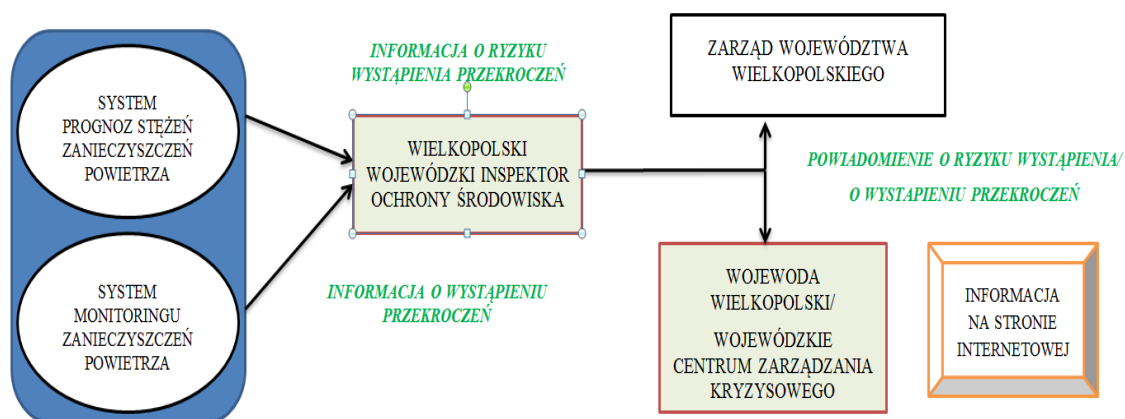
SYSTEM PROGNOZ STĘŻEŃ ZANIECZYSZCZEŃ POWIETRZA

SYSTEM MONITORINGU ZANIECZYSZCZEŃ POWIETRZA

INFORMACJA O RYZYKU WYSTĄPIENIA PRZEKROCZEŃ

WIELKOPOLSKI WOJEWÓDZKI INSPEKTOR OCHRONY ŚRODOWISKA

INFORMACJA O WYSTĄPIENIU PRZEKROCZEŃ

ZARZĄD WOJEWÓDZTWA WIELKOPOLSKIEGO

POWIADOMIENIE O RYZYKU WYSTĄPIENIA/ O WYSTĄPIENIU PRZEKROCZEŃ

WOJEWODA WIELKOPOLSKI/

WOJEWÓDZKIE CENTRUM ZARZĄDZANIA KRYZYSOWEGO

INFORMACJA NA STRONIE INTERNETOWEJ